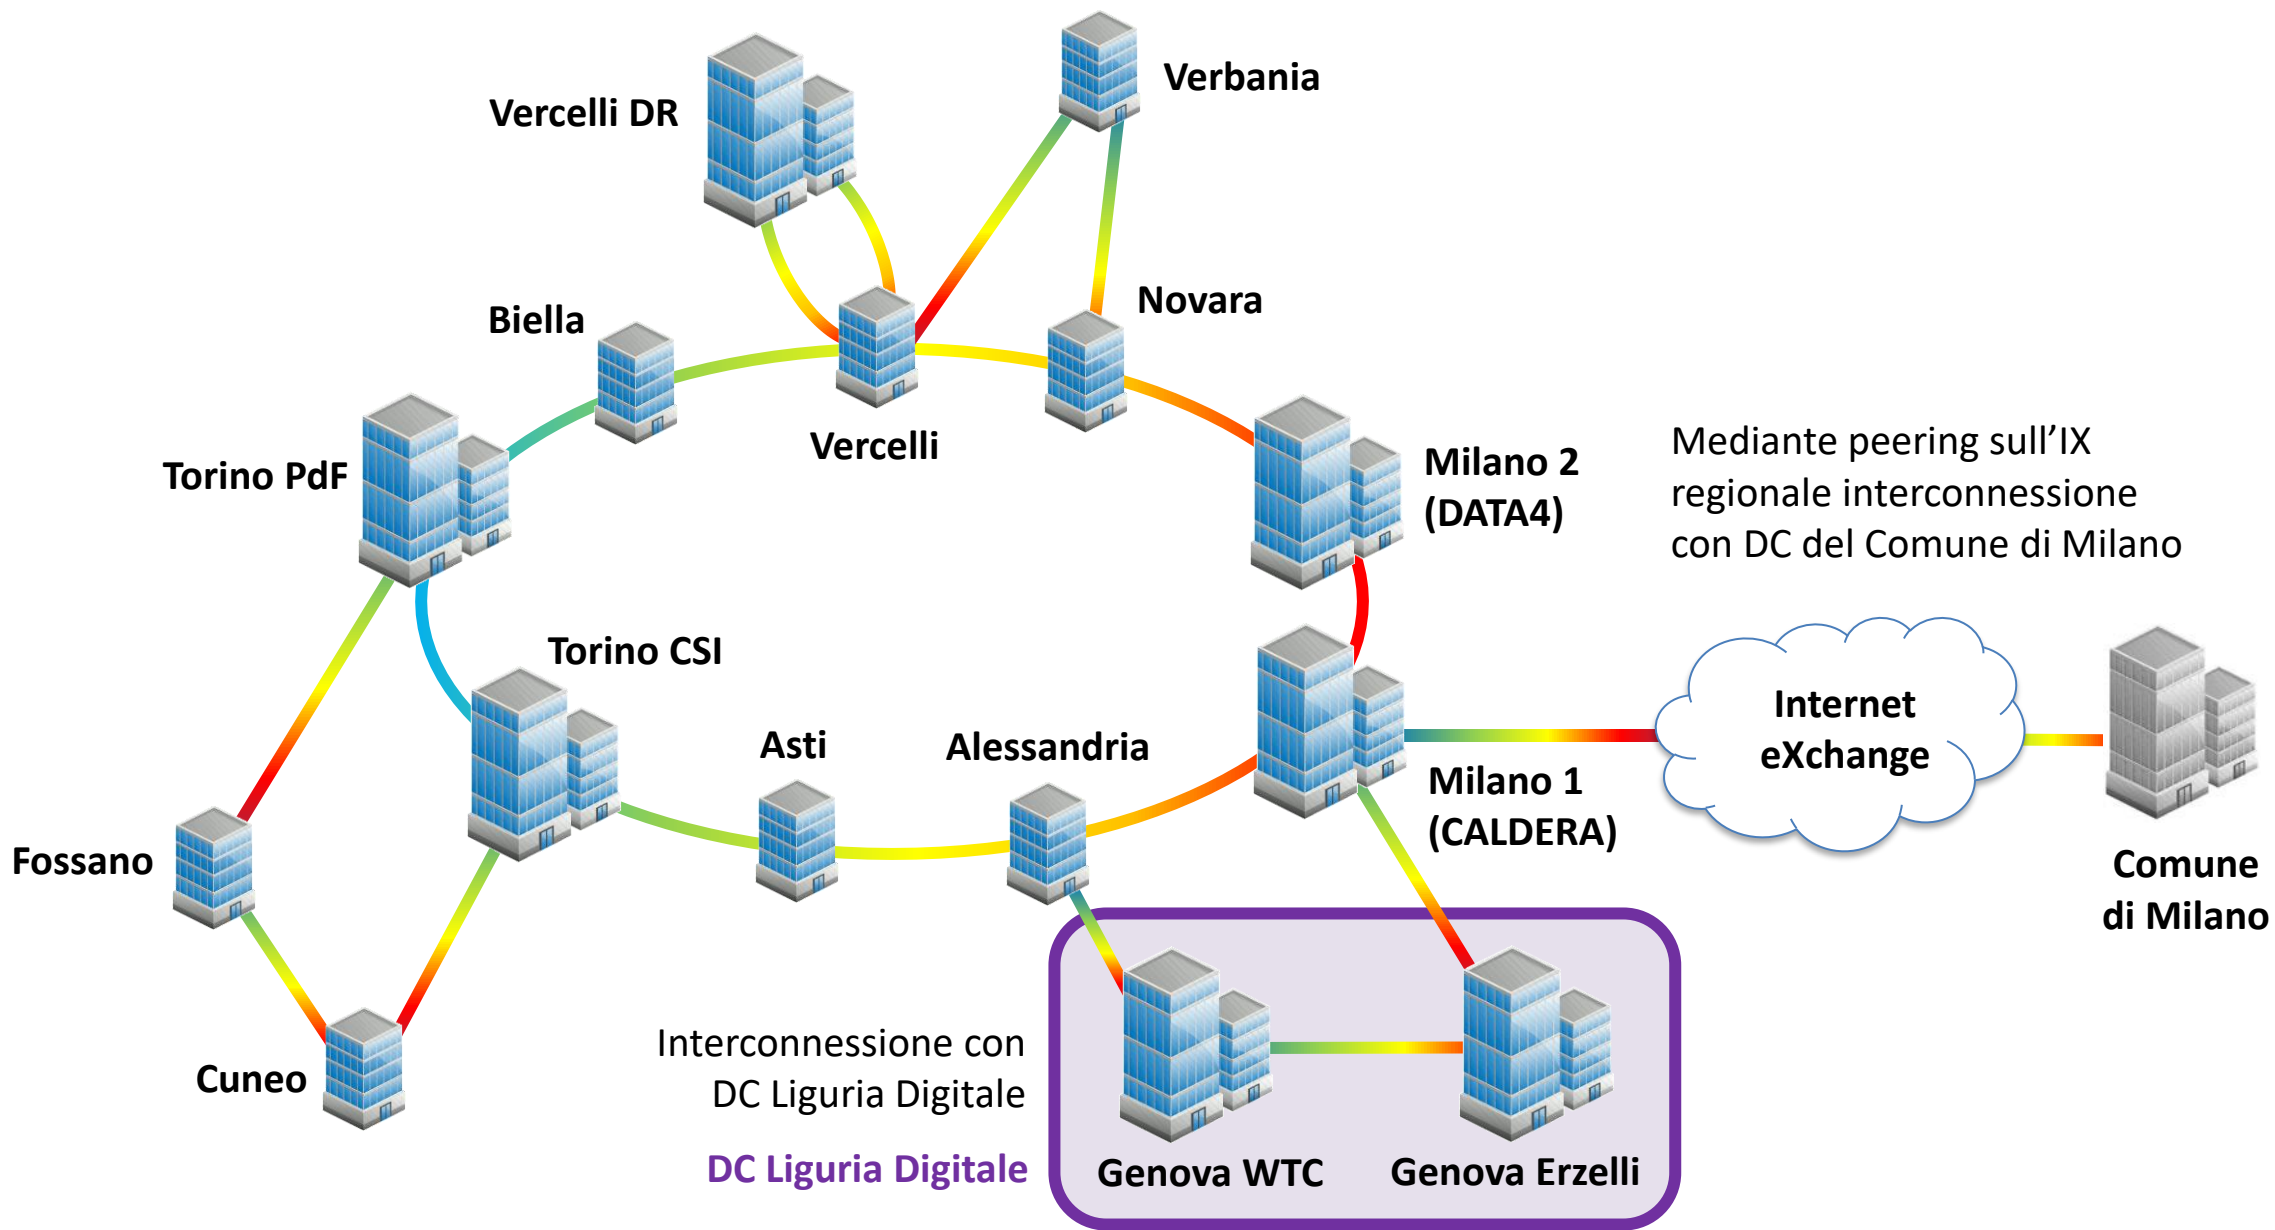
Vercelli DR

Verbania

Biella

Novara

Vercelli

Torino PdF

Milano 2 (DATA4)

Mediante peering sull’IX regionale interconnessione con DC del Comune di Milano

Torino CSI

Asti

Alessandria

Internet eXchange

Milano 1 (CALDERA)

Fossano

Comune di Milano

Cuneo

Interconnessione con DC Liguria Digitale

DC Liguria Digitale

Genova WTC

Genova Erzelli